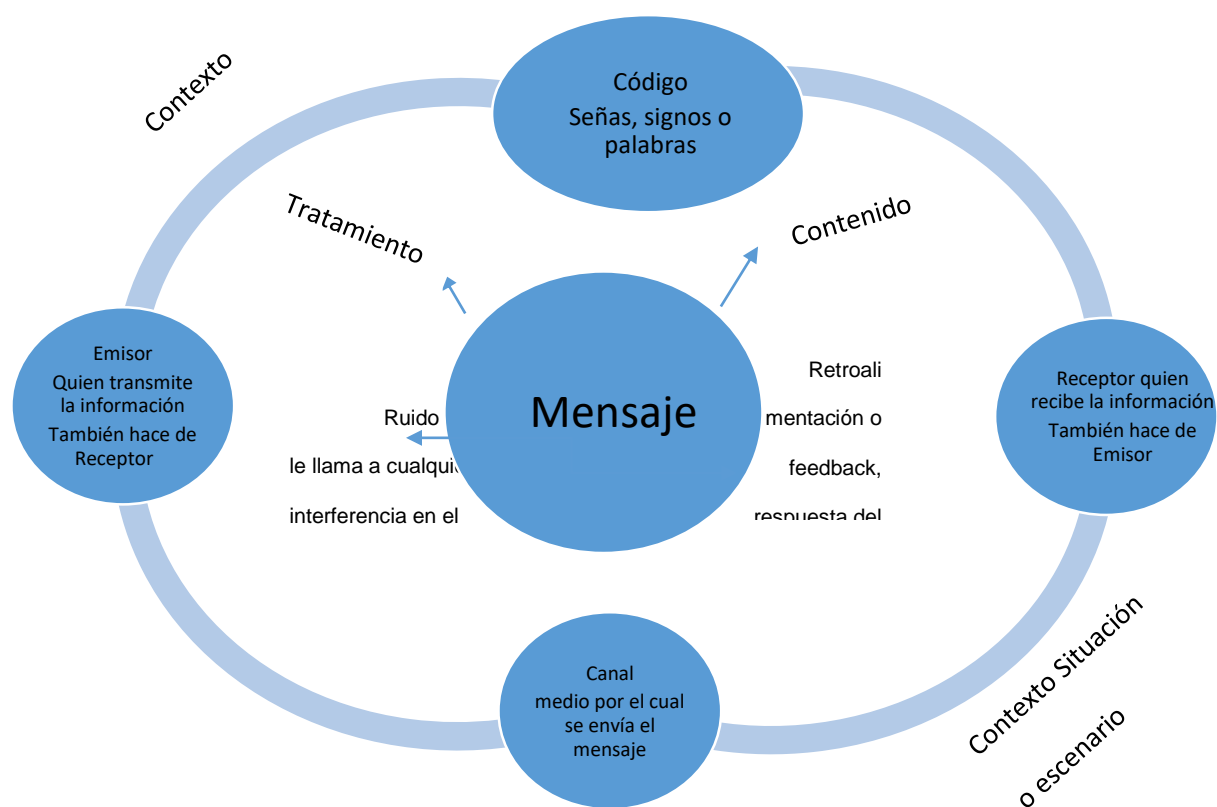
Contexto

Código
Señas, signos o palabras

Tratamiento

Contenido

Emisor
Quien transmite la información
También hace de Receptor

Mensaje

Ruido
le llama a cualqui
interferencia en el

Retroali
mentación o
feedback,
respuesta del

Receptor quien recibe la información
También hace de Emisor

Canal
medio por el cual se envía el mensaje

Contexto Situación
o escenario